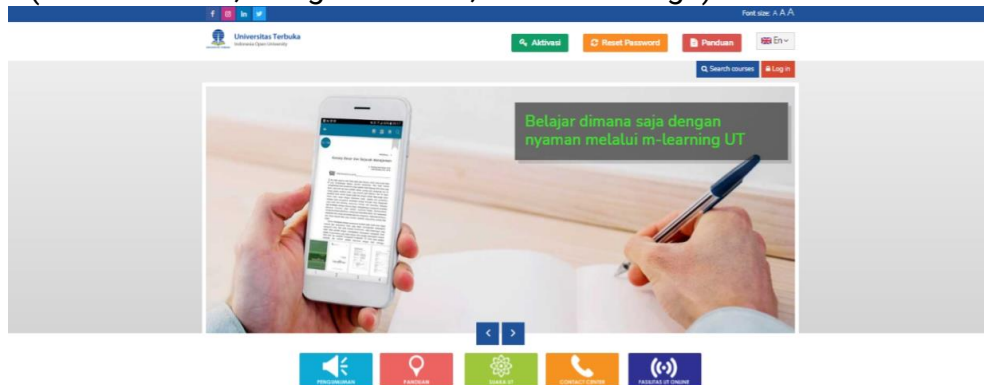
f in
Font size: A A A
Universitas Terbuka
Indonesia Open University
Aktivasi
Reset Password
Panduan
En
Search courses
Log in
Belajar dimana saja dengan nyaman melalui m-learning UT
PENGUMUMAN
PANDUAN
SIAKAD UT
CONTACT CENTER
FASILITAS UT ONLINE